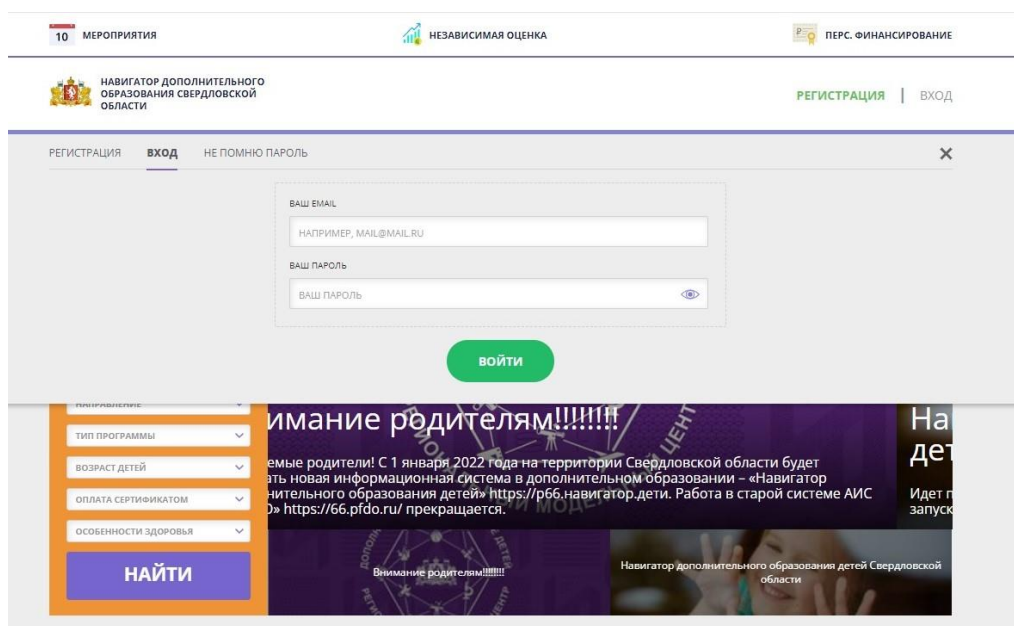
10 МЕРОПРИЯТИЯ

НЕЗАВИСИМАЯ ОЦЕНКА

ПЕРС. ФИНАНСИРОВАНИЕ

НАВИГАТОР ДОПОЛНИТЕЛЬНОГО ОБРАЗОВАНИЯ СВЕРДЛОВСКОЙ ОБЛАСТИ

РЕГИСТРАЦИЯ | ВХОД

РЕГИСТРАЦИЯ ВХОД НЕ ПОМНЮ ПАРОЛЬ

×

ВАШ EMAIL

НАПРИМЕР, MAIL@MAIL.RU

ВАШ ПАРОЛЬ

ВАШ ПАРОЛЬ

ВОЙТИ

НАПРАВЛЕНИЕ

ТИП ПРОГРАММЫ

ВОЗРАСТ ДЕТЕЙ

ОПЛАТА СЕРТИФИКАТОМ

ОСОБЕННОСТИ ЗДОРОВЬЯ

НАЙТИ

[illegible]имание родителям!!!!!!!!

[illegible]емые родители! С 1 января 2022 года на территории Свердловской области будет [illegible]ать новая информационная система в дополнительном образовании – «Навигатор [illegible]нительного образования детей» https://p66.навигатор.дети. Работа в старой системе АИС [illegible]» https://66.pfdo.ru/ прекращается.

На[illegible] дет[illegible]

Идет п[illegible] запуск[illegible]

Внимание родителям!!!!!!!!

Навигатор дополнительного образования детей Свердловской области